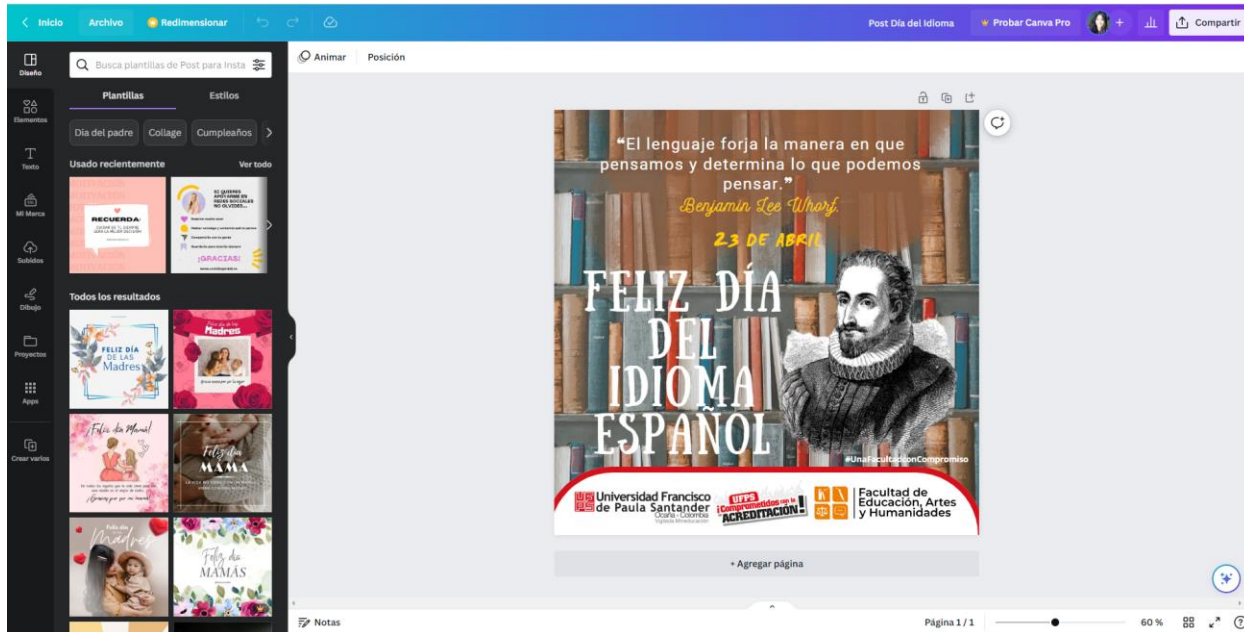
Inicio Archivo Redimensionar

Post Día del Idioma Probar Canva Pro Compartir

Diseño
Elementos
Texto
Mi Marca
Subidos
Dibujo
Proyectos
Apps
Crear varios

Busca plantillas de Post para Insta

Plantillas Estilos

Día del padre Collage Cumpleaños

Usado recientemente Ver todo

RECUERDA:

SI QUIERES APOYARME EN REDES SOCIALES NO OLVIDES...

¡GRACIAS!

Todos los resultados

FELIZ DÍA DE LAS Madres

Madres

Feliz día Mamá!

Feliz día MAMÁ

Madres

Feliz día MAMÁS

Animar Posición

"El lenguaje forja la manera en que pensamos y determina lo que podemos pensar."
Benjamin Lee Whorf.

23 DE ABRIL

FELIZ DÍA DEL IDIOMA ESPAÑOL

#UnaFacultadconCompromiso

Universidad Francisco de Paula Santander
Ocaña - Colombia
Vigilada Mineducación

UFPS ¡Comprometidos con la ACREDITACIÓN!

Facultad de Educación, Artes y Humanidades

+ Agregar página

Notas

Página 1 / 1

60 %